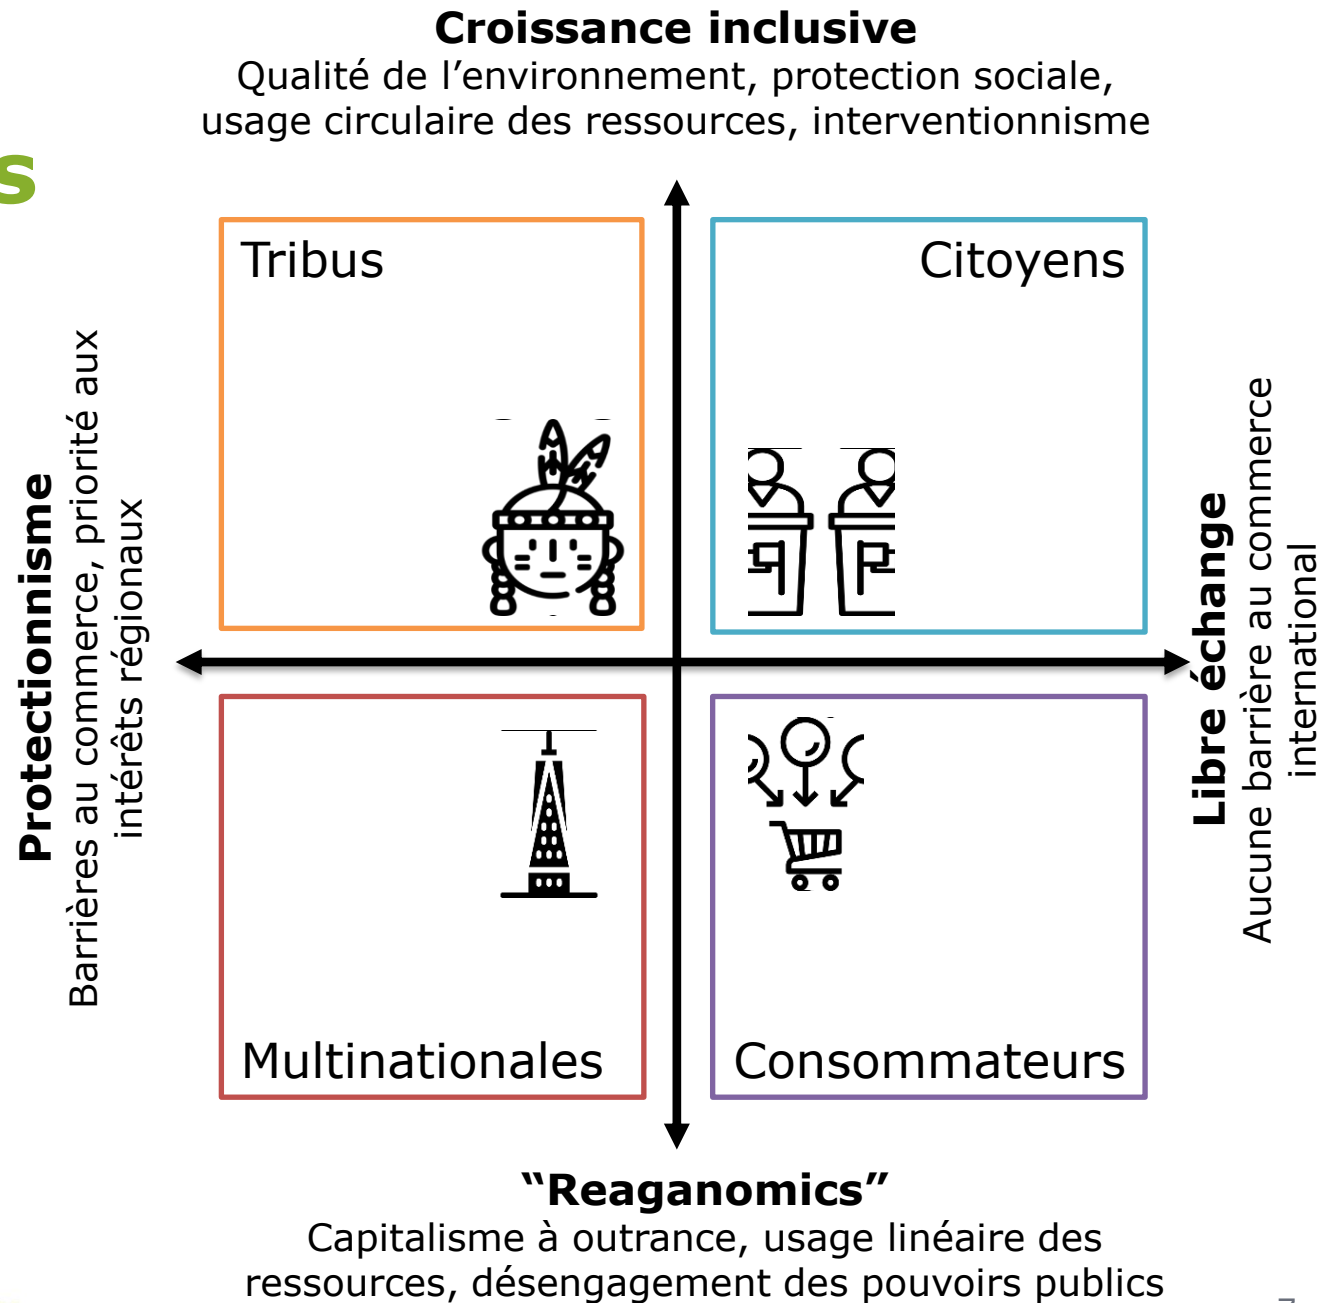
**Croissance inclusive**
Qualité de l'environnement, protection sociale, usage circulaire des ressources, interventionnisme

s

Tribus

Citoyens

**Protectionnisme**
Barrières au commerce, priorité aux intérêts régionaux

**Libre échange**
Aucune barrière au commerce international

Multinationales

Consommateurs

**"Reaganomics"**
Capitalisme à outrance, usage linéaire des ressources, désengagement des pouvoirs publics